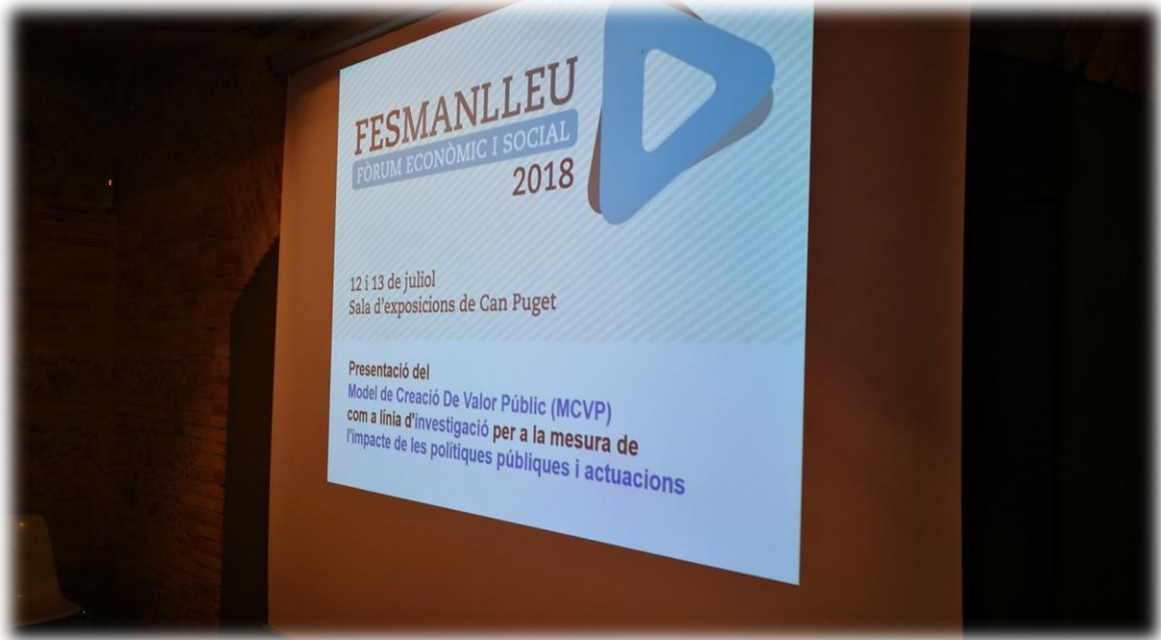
FESMANLLEU
FÒRUM ECONÒMIC I SOCIAL
2018

12 i 13 de juliol
Sala d'exposicions de Can Puget

Presentació del
Model de Creació De Valor Públic (MCVP)
com a línia d'investigació per a la mesura de l'impacte de les polítiques públiques i actuacions